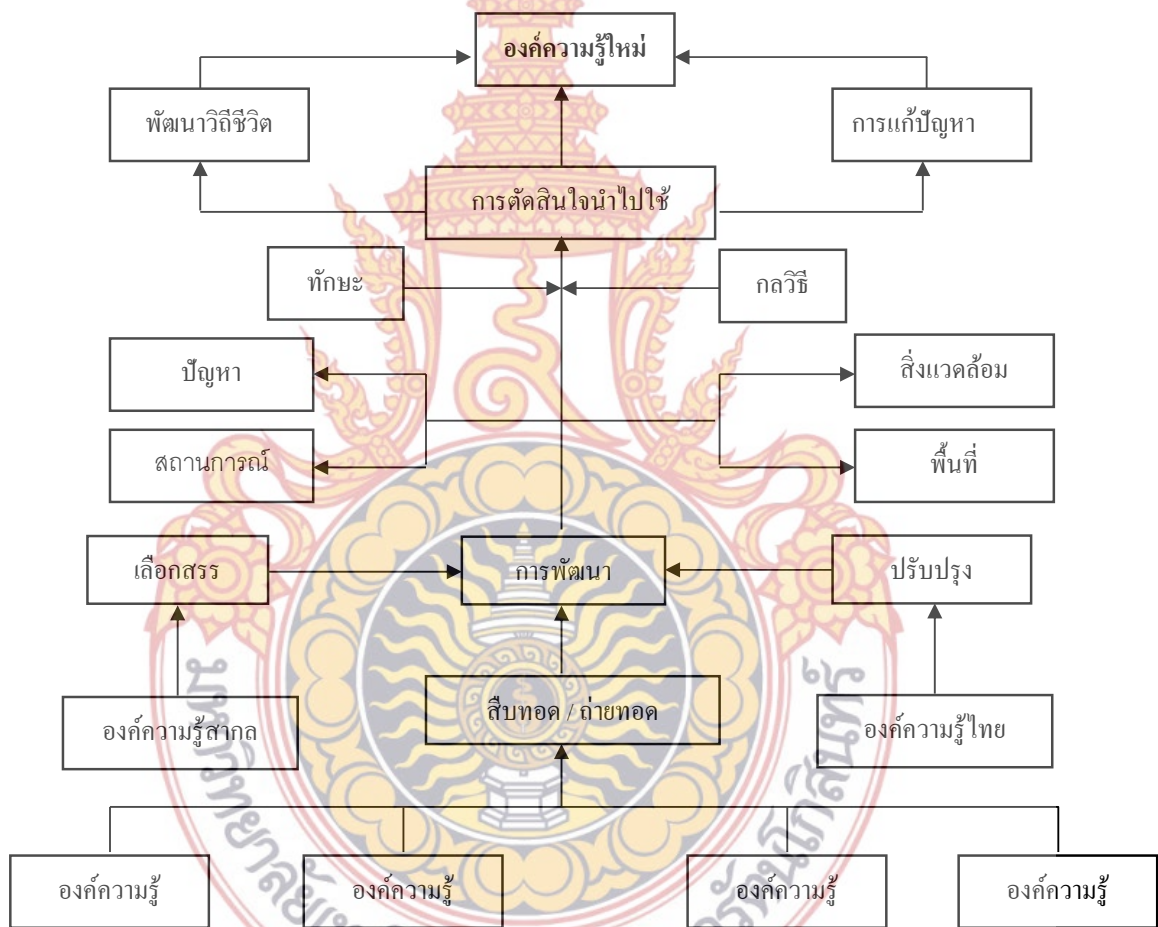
องค์ความรู้ใหม่

พัฒนาวิถีชีวิต

การแก้ปัญหา

การตัดสินใจนำไปใช้

ทักษะ

กลวิธี

ปัญหา

สิ่งแวดล้อม

สถานการณ์

พื้นที่

เลือกสรร

การพัฒนา

ปรับปรุง

องค์ความรู้สากล

สืบทอด / ถ่ายทอด

องค์ความรู้ไทย

องค์ความรู้

องค์ความรู้

องค์ความรู้

องค์ความรู้

มหาวิทยาลัย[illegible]รัตนโกสินทร์